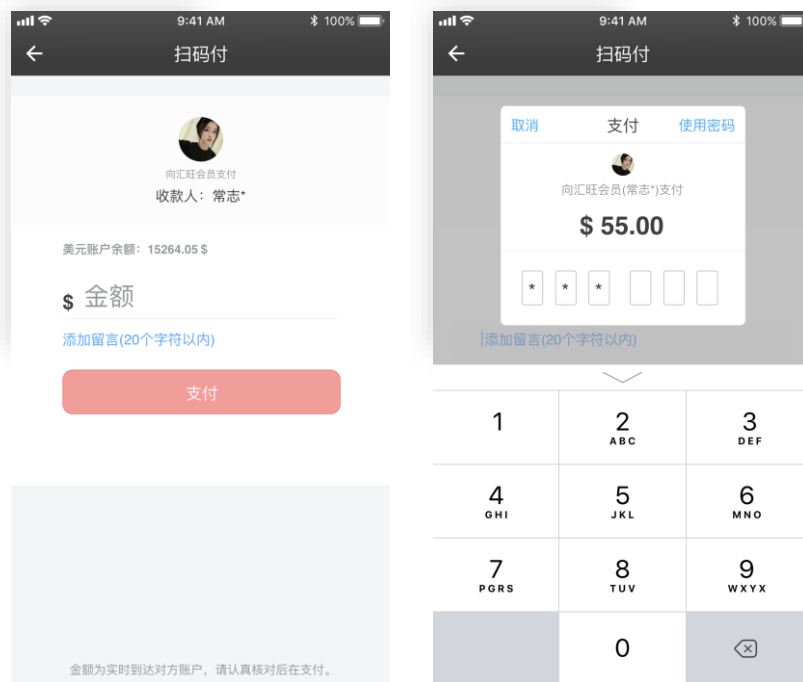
9:41 AM
100%
扫码付

向汇旺会员支付
收款人：常志*

美元账户余额：15264.05 $

$ 金额

添加留言(20个字符以内)

支付

金额为实时到达对方账户，请认真核对后在支付。

9:41 AM
100%
扫码付

取消 支付 使用密码

向汇旺会员(常志*)支付

$ 55.00

* * *

添加留言(20个字符以内)

1
2 ABC
3 DEF
4 GHI
5 JKL
6 MNO
7 PGRS
8 TUV
9 WXYX
0